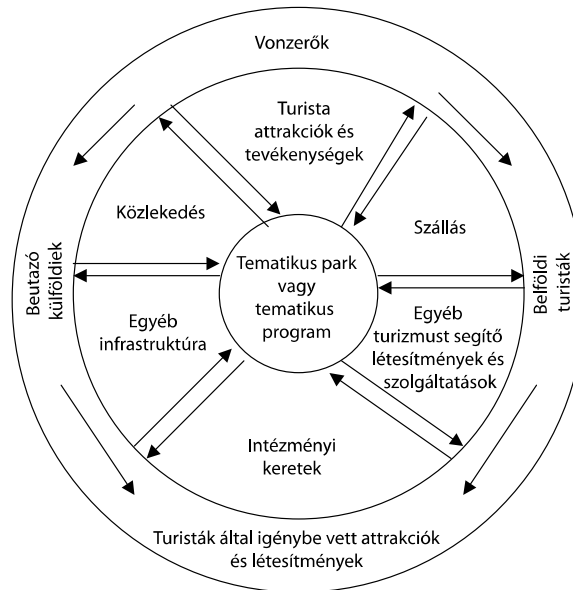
Vonzerők

Turista attrakciók és tevékenységek

Közlekedés

Szállás

Beutazó külföldiek

Tematikus park vagy tematikus program

Belföldi turisták

Egyéb infrastruktúra

Egyéb turizmust segítő létesítmények és szolgáltatások

Intézményi keretek

Turisták által igénybe vett attrakciók és létesítmények